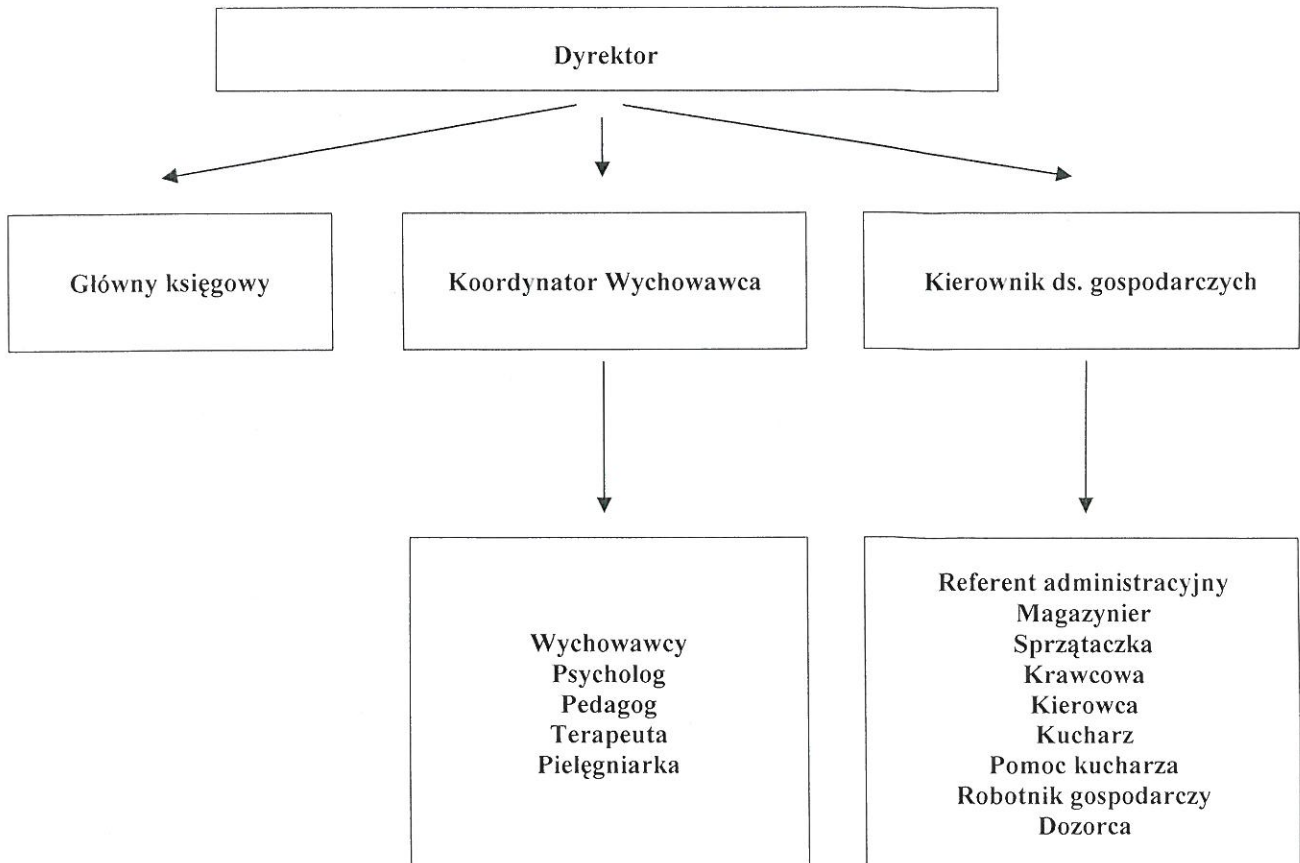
Dyrektor

Główny księgowy

Koordynator Wychowawca

Kierownik ds. gospodarczych

Wychowawcy
Psycholog
Pedagog
Terapeuta
Pielęgniarka

Referent administracyjny
Magazynier
Sprzątaczka
Krawcowa
Kierowca
Kucharz
Pomoc kucharza
Robotnik gospodarczy
Dozorca